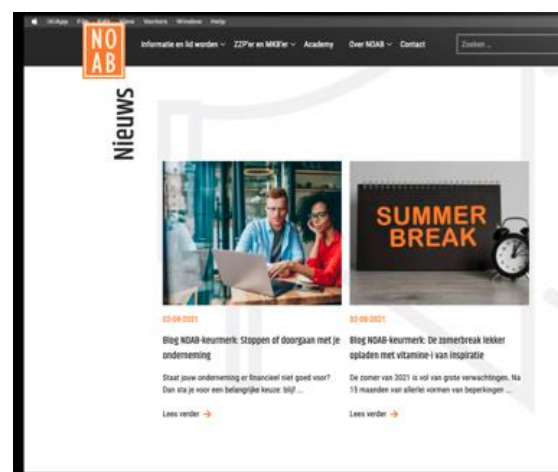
NO AB

Informatie en lid worden ⌄ ZZP'er en MKB'er ⌄ Academy Over NOAB ⌄ Contact Zoeken ...

Nieuws

SUMMER BREAK

03-08-2021

Blog NOAB-keurmerk: Stoppen of doorgaan met je onderneming

Staat jouw onderneming er financieel niet goed voor? Dan sta je voor een belangrijke keuze: blijf ...

Lees verder →

03-08-2021

Blog NOAB-keurmerk: De zomerbreak lekker opladen met vitamine-i van inspiratie

De zomer van 2021 is vol van grote verwachtingen. Na 15 maanden van allerlei vormen van beperkingen ...

Lees verder →